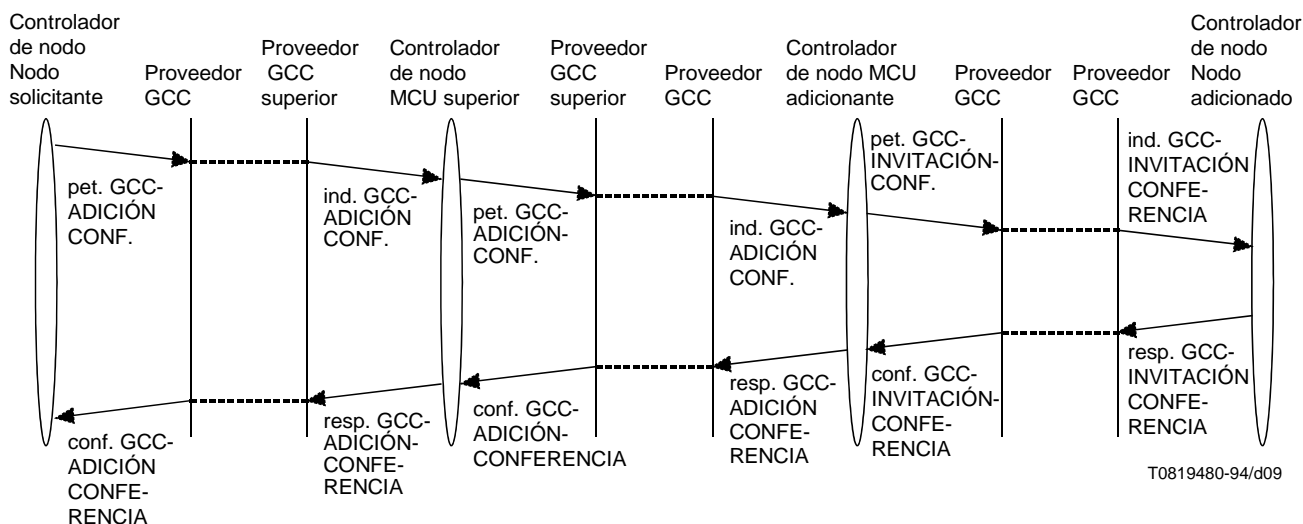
Controlador de nodo Nodo solicitante

Proveedor GCC

Proveedor GCC superior

Controlador de nodo MCU superior

Proveedor GCC superior

Proveedor GCC

Controlador de nodo MCU adicionante

Proveedor GCC

Proveedor GCC

Controlador de nodo Nodo adicionado

pet. GCC-ADICIÓN CONF.

ind. GCC-ADICIÓN CONF.

pet. GCC-ADICIÓN-CONF.

ind. GCC-ADICIÓN CONF.

pet. GCC-INVITACIÓN-CONF.

ind. GCC-INVITACIÓN CONFERENCIA

resp. GCC-INVITACIÓN CONFERENCIA

conf. GCC-INVITACIÓN-CONFERENCIA

resp. GCC-ADICIÓN CONFERENCIA

conf. GCC-ADICIÓN-CONFERENCIA

resp. GCC-ADICIÓN-CONFERENCIA

conf. GCC-ADICIÓN CONFERENCIA

T0819480-94/d09